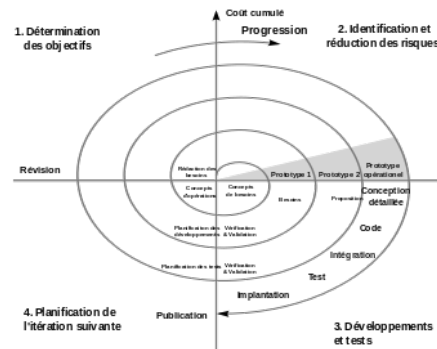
Coût cumulé

1. Détermination des objectifs

Progression

2. Identification et réduction des risques

Révision

Rédaction des besoins

Concepts d'opération

Concepts de besoins

Prototype 1

Prototype 2

Prototype opérationnel

Besoins

Proposition

Conception détaillée

Code

Planification des développements

Vérification & Validation

Intégration

Planification des tests

Vérification & Validation

Test

Implantation

4. Planification de l'itération suivante

Publication

3. Développements et tests